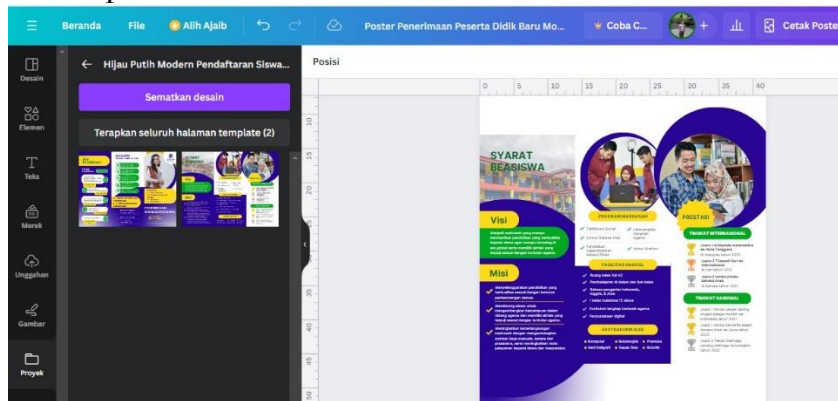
Beranda File Alih Ajaib Poster Penerimaan Peserta Didik Baru Mo... Coba C... Cetak Poster

Desain
Elemen
Teks
Merek
Unggahan
Gambar
Proyek

← Hijau Putih Modern Pendaftaran Siswa...

Sematkan desain

Terapkan seluruh halaman template (2)

Posisi

0 5 10 15 20 25 30 35 40

10
15
20
25
30
35
40
45
50

SYARAT BEASISWA

Visi

Misi

PROGRAM UNGGULAN

FASILITAS SEKOLAH

EKSTRAKURIKULER

PRESTASI

TINGKAT INTERNASIONAL

TINGKAT NASIONAL